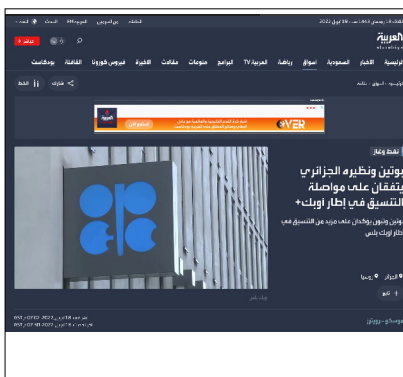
الخميس 18 رمضان 1443 هـ - 28 أبريل 2022

العربية

الرئيسية الأخبار السعودية أسواق رياضة العربية TV البرامج منوعات مقالات الأخيرة فيروس كورونا الثقافة بودكاست

مباشر

نفط وغاز

بوتين ونظيره الجزائري يتفقان على مواصلة التنسيق في إطار أوبك+

بوتين وتبون يؤكدان على مزيد من التنسيق في إطار أوبك بلس

موسكو - رويترز

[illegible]